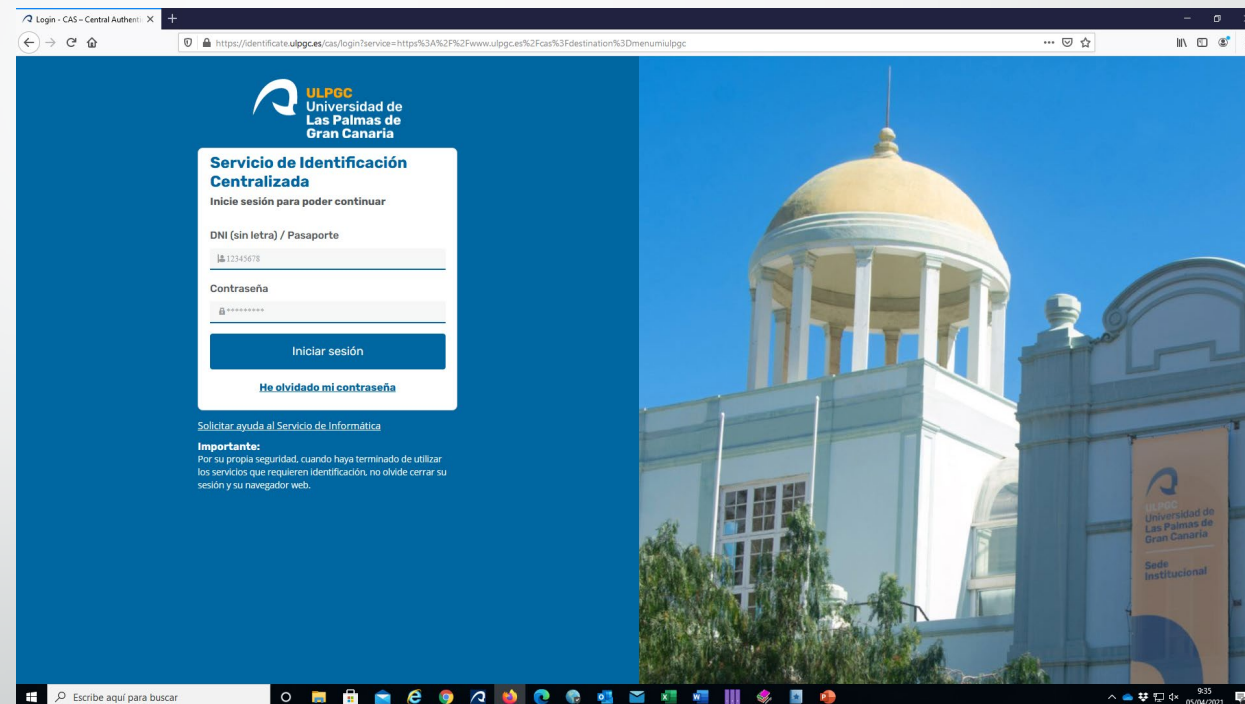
Login - CAS – Central Authenti ×

https://identificate.ulpgc.es/cas/login?service=https%3A%2F%2Fwww.ulpgc.es%2Fcas%3Fdestination%3Dmenumiulpgc

ULPGC
Universidad de
Las Palmas de
Gran Canaria

Servicio de Identificación Centralizada

Inicie sesión para poder continuar

DNI (sin letra) / Pasaporte

12345678

Contraseña

•••••••••

Iniciar sesión

He olvidado mi contraseña

Solicitar ayuda al Servicio de Informática

Importante:
Por su propia seguridad, cuando haya terminado de utilizar los servicios que requieren identificación, no olvide cerrar su sesión y su navegador web.

ULPGC
Universidad de
Las Palmas de
Gran Canaria

Sede
Institucional

Escribe aquí para buscar

9:35
05/04/2021